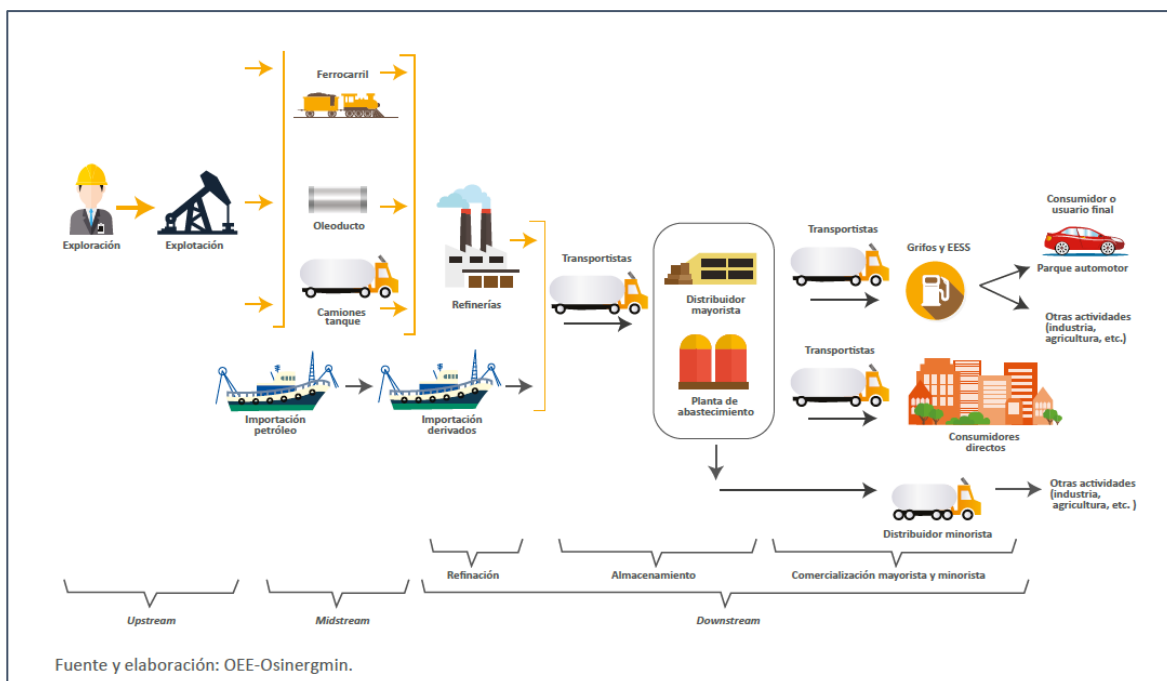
Ferrocarril

Exploración

Explotación

Oleoducto

Camiones tanque

Refinerías

Transportistas

Distribuidor mayorista

Planta de abastecimiento

Transportistas

Grifos y EESS

Consumidor o usuario final

Parque automotor

Otras actividades (industria, agricultura, etc.)

Transportistas

Consumidores directos

Importación petróleo

Importación derivados

Distribuidor minorista

Otras actividades (industria, agricultura, etc. )

Refinación

Almacenamiento

Comercialización mayorista y minorista

Upstream

Midstream

Downstream

Fuente y elaboración: OEE-Osinergmin.